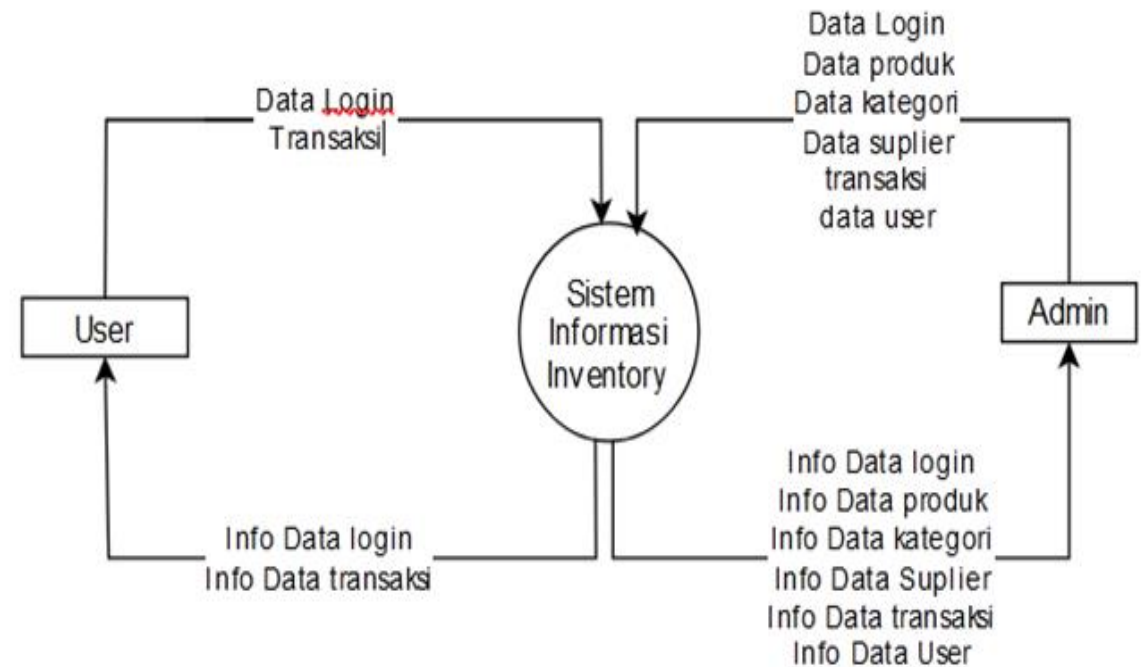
Data Login
Transaksi

Data Login
Data produk
Data kategori
Data suplier
transaksi
data user

User

Sistem Informasi Inventory

Admin

Info Data login
Info Data transaksi

Info Data login
Info Data produk
Info Data kategori
Info Data Suplier
Info Data transaksi
Info Data User